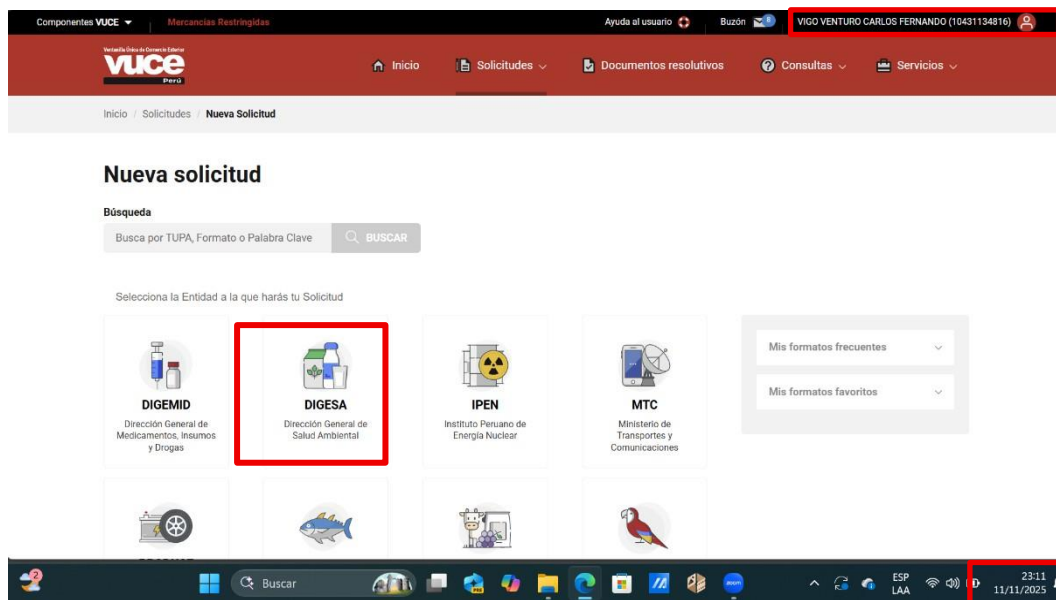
Componentes VUCE Mercancías Restringidas Ayuda al usuario Buzón 8 VIGO VENTURO CARLOS FERNANDO (10431134816)

Ventanilla Única de Comercio Exterior
VUCE Perú

Inicio Solicitudes Documentos resolutivos Consultas Servicios

Inicio / Solicitudes / Nueva Solicitud

Nueva solicitud

Búsqueda

Busca por TUPA, Formato o Palabra Clave BUSCAR

Selecciona la Entidad a la que harás tu Solicitud

DIGEMID
Dirección General de Medicamentos, Insumos y Drogas

DIGESA
Dirección General de Salud Ambiental

IPEN
Instituto Peruano de Energía Nuclear

MTC
Ministerio de Transportes y Comunicaciones

Mis formatos frecuentes

Mis formatos favoritos

2 Buscar ESP LAA 23:11 11/11/2025